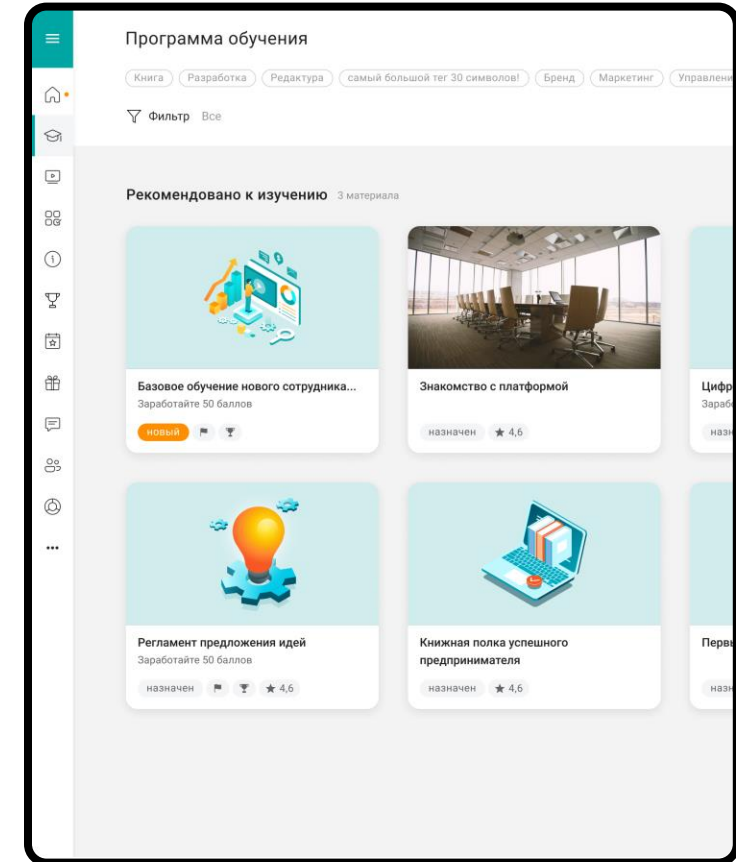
Программа обучения

Книга Разработка Редактура самый большой тег 30 символов! Бренд Маркетинг Управлени

Фильтр Все

Рекомендовано к изучению 3 материала

Базовое обучение нового сотрудника...
Заработайте 50 баллов
новый

Знакомство с платформой
назначен ★ 4,6

Цифр
Зараб
назн

Регламент предложения идей
Заработайте 50 баллов
назначен ★ 4,6

Книжная полка успешного предпринимателя
назначен ★ 4,6

Перв
назн

...